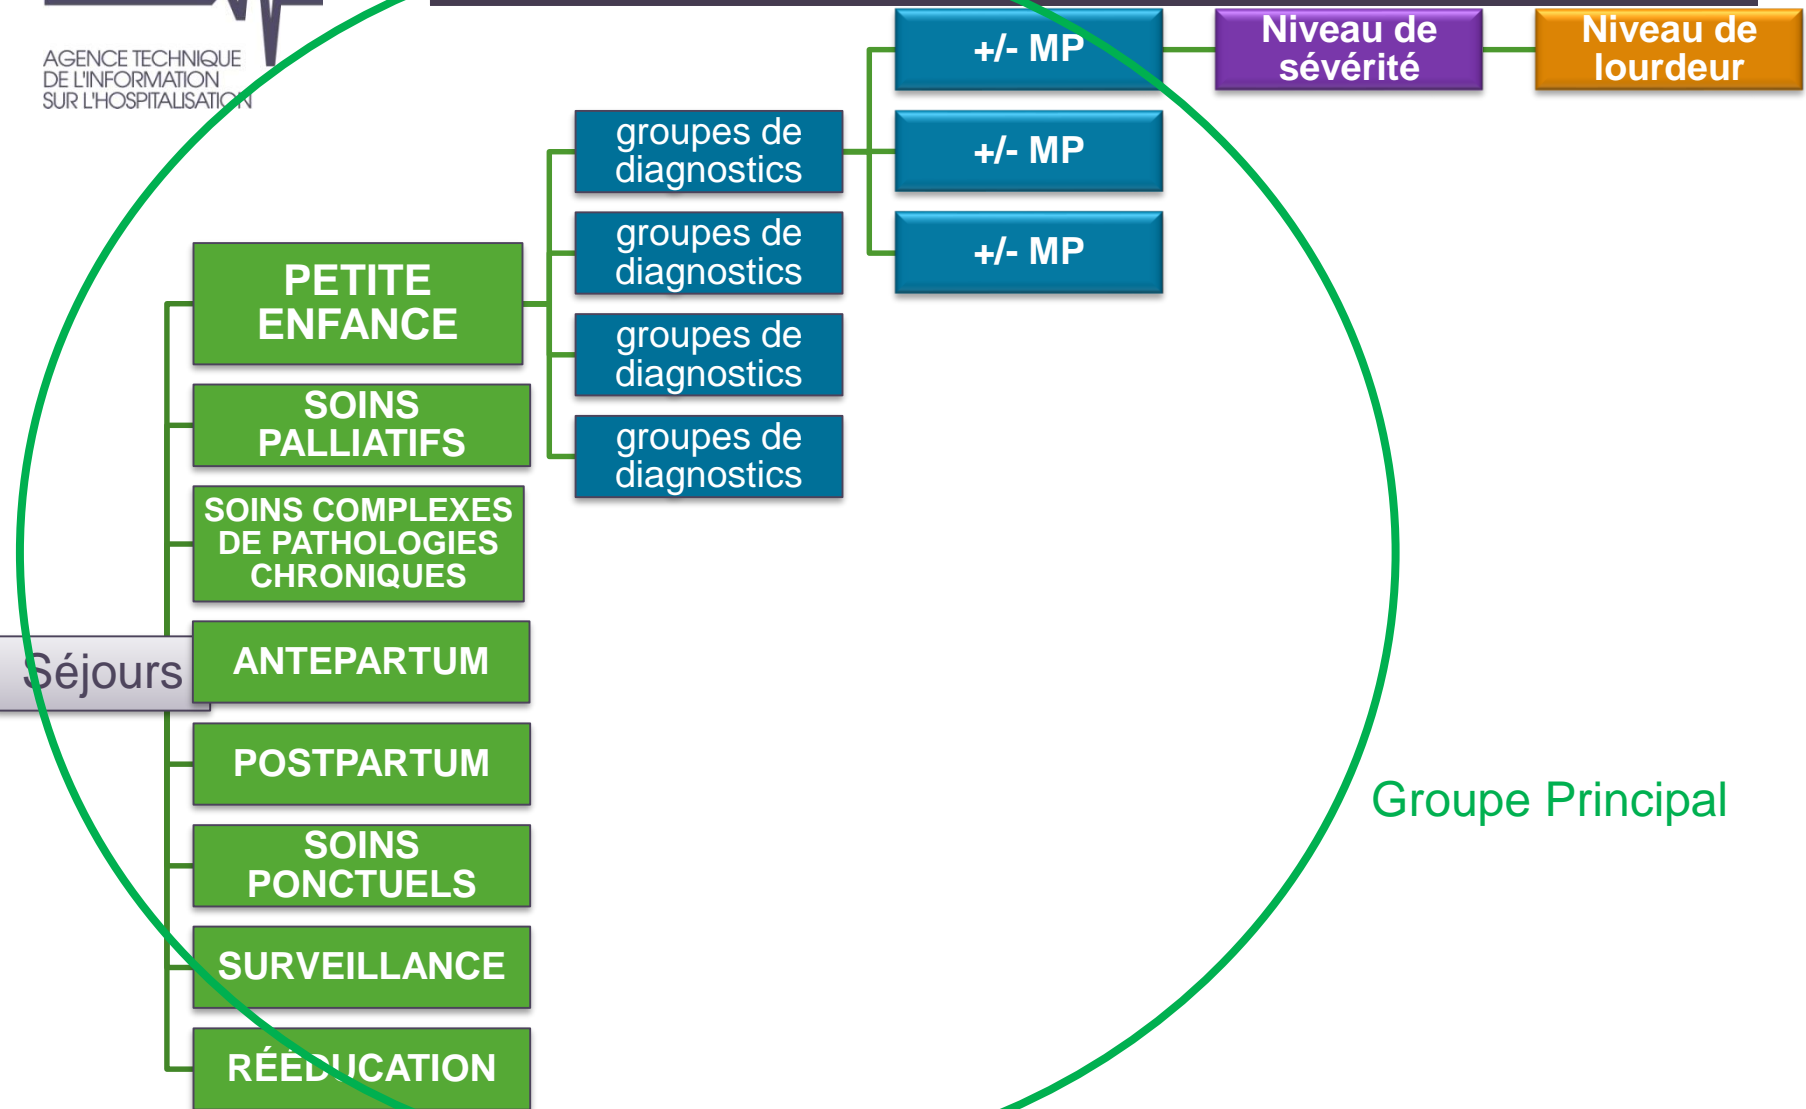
AGENCE TECHNIQUE DE L'INFORMATION SUR L'HOSPITALISATION

Séjours

PETITE ENFANCE

SOINS PALLIATIFS

SOINS COMPLEXES DE PATHOLOGIES CHRONIQUES

ANTEPARTUM

POSTPARTUM

SOINS PONCTUELS

SURVEILLANCE

RÉÉDUCATION

groupes de diagnostics

groupes de diagnostics

groupes de diagnostics

groupes de diagnostics

+/- MP

+/- MP

+/- MP

Niveau de sévérité

Niveau de lourdeur

Groupe Principal